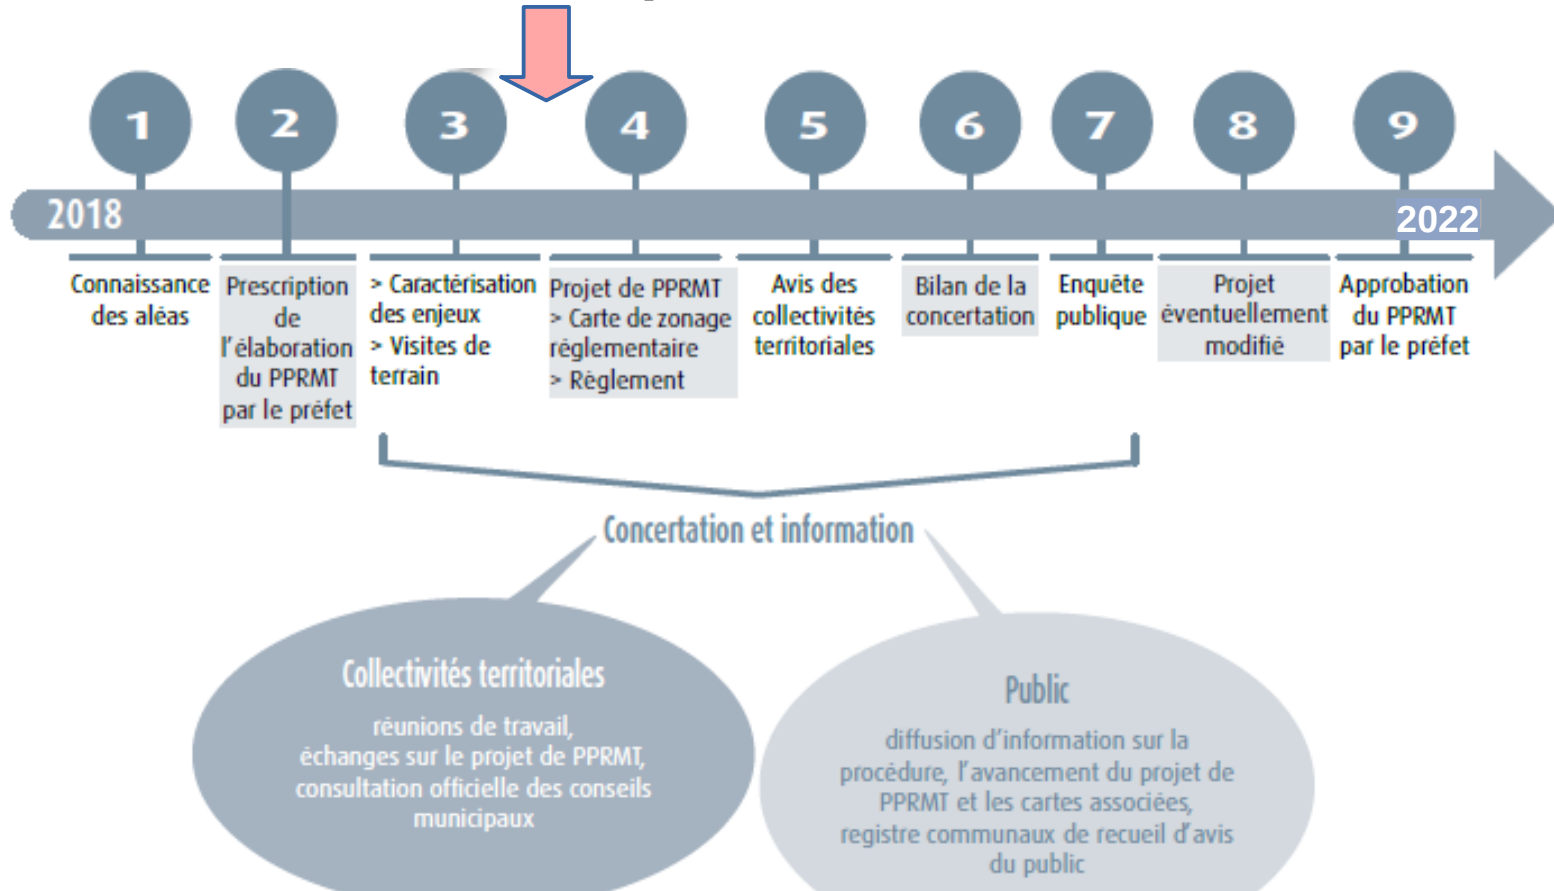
1
2
3
4
5
6
7
8
9

2018
2022

Connaissance des aléas

Prescription de l'élaboration du PPRMT par le préfet

> Caractérisation des enjeux
> Visites de terrain

Projet de PPRMT
> Carte de zonage réglementaire
> Règlement

Avis des collectivités territoriales

Bilan de la concertation

Enquête publique

Projet éventuellement modifié

Approbation du PPRMT par le préfet

Concertation et information

Collectivités territoriales

réunions de travail, échanges sur le projet de PPRMT, consultation officielle des conseils municipaux

Public

diffusion d'information sur la procédure, l'avancement du projet de PPRMT et les cartes associées, registre communaux de recueil d'avis du public